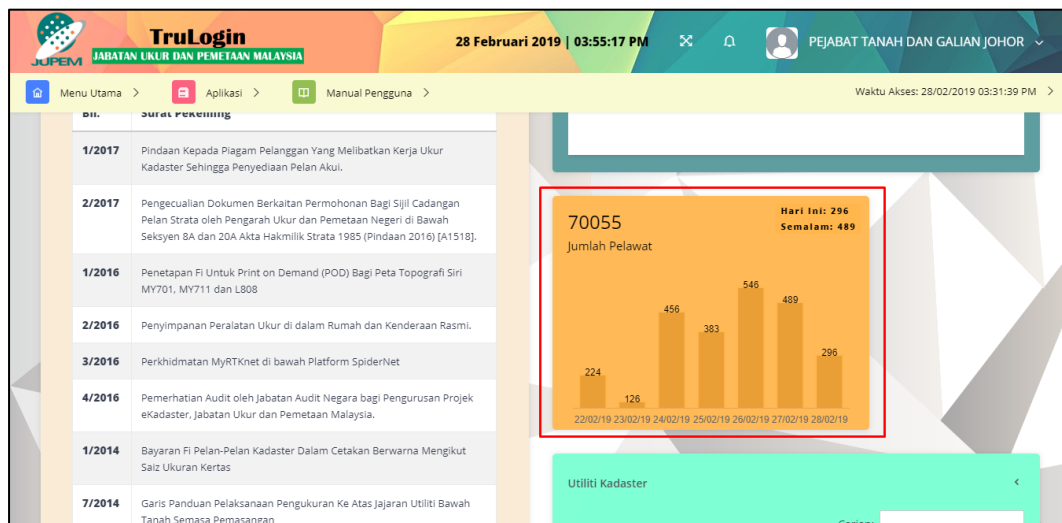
JUPEM TruLogin JABATAN UKUR DAN PEMETAAN MALAYSIA

28 Februari 2019 | 03:55:17 PM

PEJABAT TANAH DAN GALIAN JOHOR

Menu Utama > Aplikasi > Manual Pengguna >

Waktu Akses: 28/02/2019 03:31:39 PM >

| Bil. | Surat Pekeliling |
|---|---|
| 1/2017 | Pindaan Kepada Piagam Pelanggan Yang Melibatkan Kerja Ukur Kadaster Sehingga Penyediaan Pelan Akui. |
| 2/2017 | Pengecualian Dokumen Berkaitan Permohonan Bagi Sijil Cadangan Pelan Strata oleh Pengarah Ukur dan Pemetaan Negeri di Bawah Seksyen 8A dan 20A Akta Hakmilik Strata 1985 (Pindaan 2016) [A1518]. |
| 1/2016 | Penetapan Fi Untuk Print on Demand (POD) Bagi Peta Topografi Siri MY701, MY711 dan L808 |
| 2/2016 | Penyimpanan Peralatan Ukur di dalam Rumah dan Kenderaan Rasmi. |
| 3/2016 | Perkhidmatan MyRTKnet di bawah Platform SpiderNet |
| 4/2016 | Pemerhatian Audit oleh Jabatan Audit Negara bagi Pengurusan Projek eKadaster, Jabatan Ukur dan Pemetaan Malaysia. |
| 1/2014 | Bayaran Fi Pelan-Pelan Kadaster Dalam Cetakan Berwarna Mengikut Saiz Ukuran Kertas |
| 7/2014 | Garis Panduan Pelaksanaan Pengukuran Ke Atas Jajaran Utiliti Bawah Tanah Semasa Pemasangan |

70055
Jumlah Pelawat
Hari Ini: 296
Semalam: 489

224 126 456 383 546 489 296
22/02/19 23/02/19 24/02/19 25/02/19 26/02/19 27/02/19 28/02/19

Utiliti Kadaster

Carian: